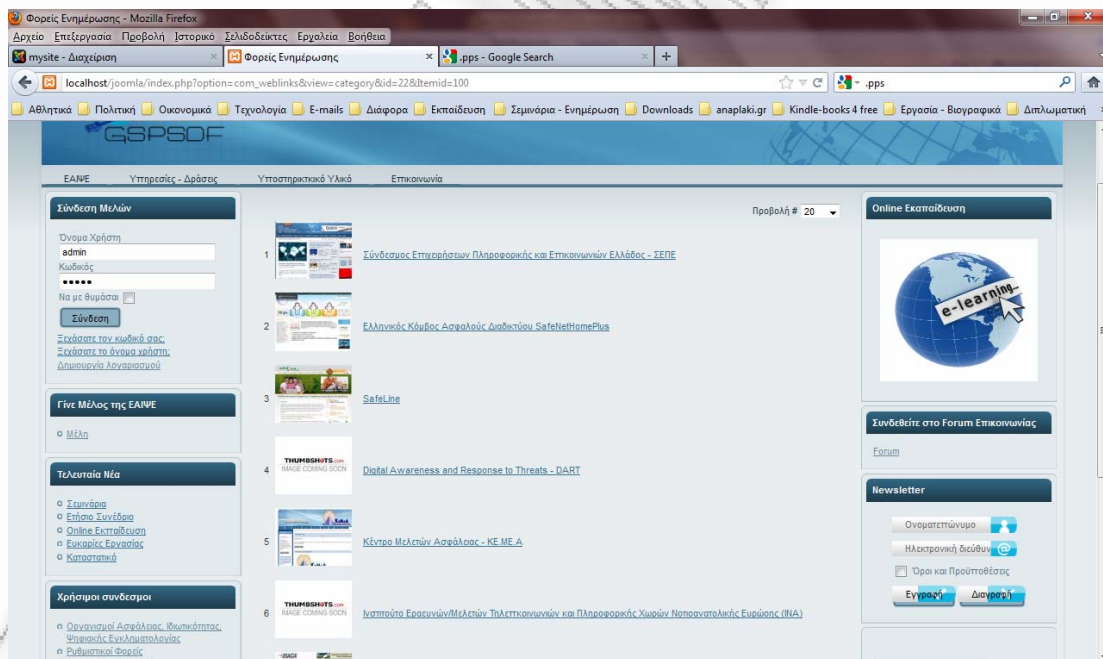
Φορείς Ενημέρωσης - Mozilla Firefox

Αρχείο Επεξεργασία Προβολή Ιστορικό Σελιδοδείκτες Εργαλεία Βοήθεια

mysite - Διαχείριση | Φορείς Ενημέρωσης | .pps - Google Search

localhost/joomla/index.php?option=com_weblinks&view=category&id=22&Itemid=100

.pps

Αθλητικά | Πολιτική | Οικονομικά | Τεχνολογία | E-mails | Διάφορα | Εκπαίδευση | Σεμινάρια - Ενημέρωση | Downloads | anaplaki.gr | Kindle-books 4 free | Εργασία - Βιογραφικά | Διπλωματική

GSPSDF

ΕΑΙΨΕ | Υπηρεσίες - Δράσεις | Υποστηρικτικό Υλικό | Επικοινωνία

Σύνδεση Μελών

Όνομα Χρήστη
admin
Κωδικός
•••••
Να με θυμάσαι
Σύνδεση
Ξεχάσατε τον κωδικό σας;
Ξεχάσατε το όνομα χρήστη;
Δημιουργία λογαριασμού

Γίνε Μέλος της ΕΑΙΨΕ

Μέλη

Τελευταία Νέα

Σεμινάρια
Ετήσιο Συνέδριο
Online Εκπαίδευση
Ευκαιρίες Εργασίας
Καταστατικό

Χρήσιμοι συνδεσμοι

Οργανισμοί Ασφάλειας, Ιδιωτικότητας, Ψηφιακής Εγκληματολογίας
Ρυθμιστικοί Φορείς

Προβολή # 20

1 Σύνδεσμος Επιχειρήσεων Πληροφορικής και Επικοινωνιών Ελλάδος - ΣΕΠΕ

2 Ελληνικός Κόμβος Ασφαλούς Διαδικτύου SafeNetHomePlus

3 SafeLine

4 THUMBSHOTS.com IMAGE COMING SOON Digital Awareness and Response to Threats - DART

5 Κέντρο Μελετών Ασφάλειας - ΚΕ.ΜΕ.Α

6 THUMBSHOTS.com IMAGE COMING SOON Ινστιτούτο Ερευνών/Μελετών Τηλεπικοινωνιών και Πληροφορικής Χωρών Νοτιοανατολικής Ευρώπης (INA)

Online Εκπαίδευση

e-learning

Συνδεθείτε στο Forum Επικοινωνίας

Forum

Newsletter

Ονοματεπώνυμο
Ηλεκτρονική διεύθυν
Όροι και Προϋποθέσεις
Εγγραφή | Διαγραφή